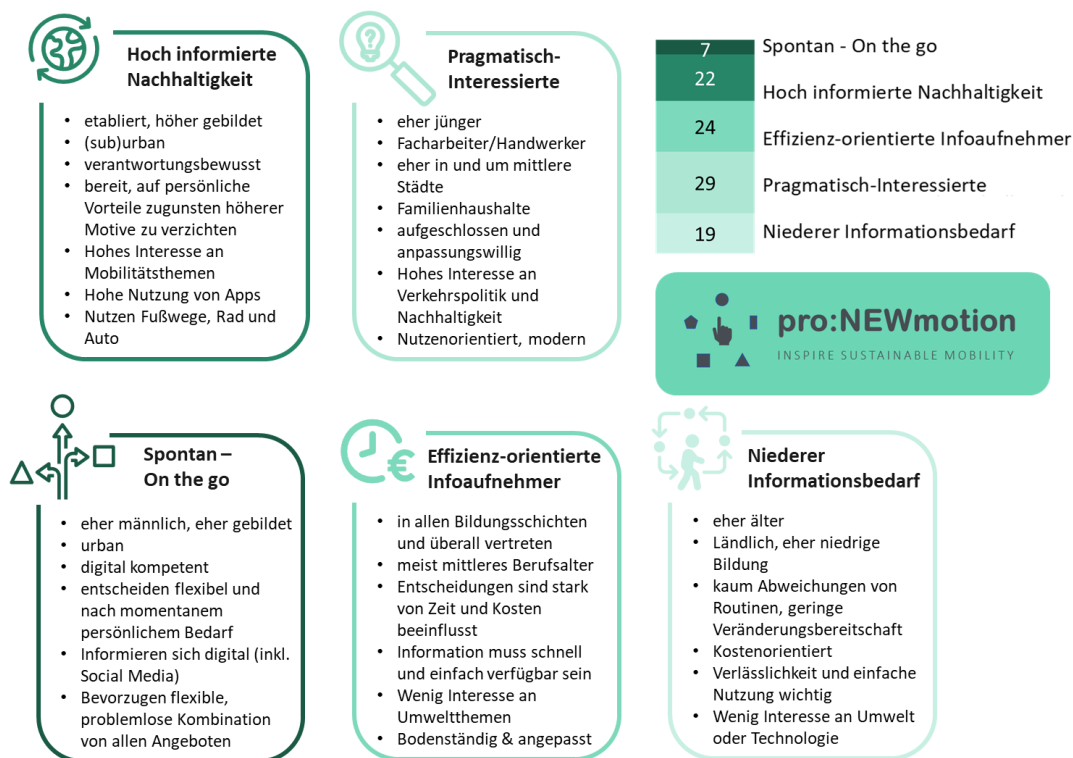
Hoch informierte Nachhaltigkeit

- etabliert, höher gebildet
- (sub)urban
- verantwortungsbewusst
- bereit, auf persönliche Vorteile zugunsten höherer Motive zu verzichten
- Hohes Interesse an Mobilitätsthemen
- Hohe Nutzung von Apps
- Nutzen Fußwege, Rad und Auto

Pragmatisch-Interessierte

- eher jünger
- Facharbeiter/Handwerker
- eher in und um mittlere Städte
- Familienhaushalte
- aufgeschlossen und anpassungswillig
- Hohes Interesse an Verkehrspolitik und Nachhaltigkeit
- Nutzenorientiert, modern

| | |
|---|---|
| 7 | Spontan - On the go |
| 22 | Hoch informierte Nachhaltigkeit |
| 24 | Effizienz-orientierte Infoaufnehmer |
| 29 | Pragmatisch-Interessierte |
| 19 | Niederer Informationsbedarf |

pro:NEWmotion
INSPIRE SUSTAINABLE MOBILITY

Spontan – On the go

- eher männlich, eher gebildet
- urban
- digital kompetent
- entscheiden flexibel und nach momentanem persönlichem Bedarf
- Informieren sich digital (inkl. Social Media)
- Bevorzugen flexible, problemlose Kombination von allen Angeboten

Effizienz-orientierte Infoaufnehmer

- in allen Bildungsschichten und überall vertreten
- meist mittleres Berufsalter
- Entscheidungen sind stark von Zeit und Kosten beeinflusst
- Information muss schnell und einfach verfügbar sein
- Wenig Interesse an Umweltthemen
- Bodenständig & angepasst

Niederer Informationsbedarf

- eher älter
- Ländlich, eher niedrige Bildung
- kaum Abweichungen von Routinen, geringe Veränderungsbereitschaft
- Kostenorientiert
- Verlässlichkeit und einfache Nutzung wichtig
- Wenig Interesse an Umwelt oder Technologie